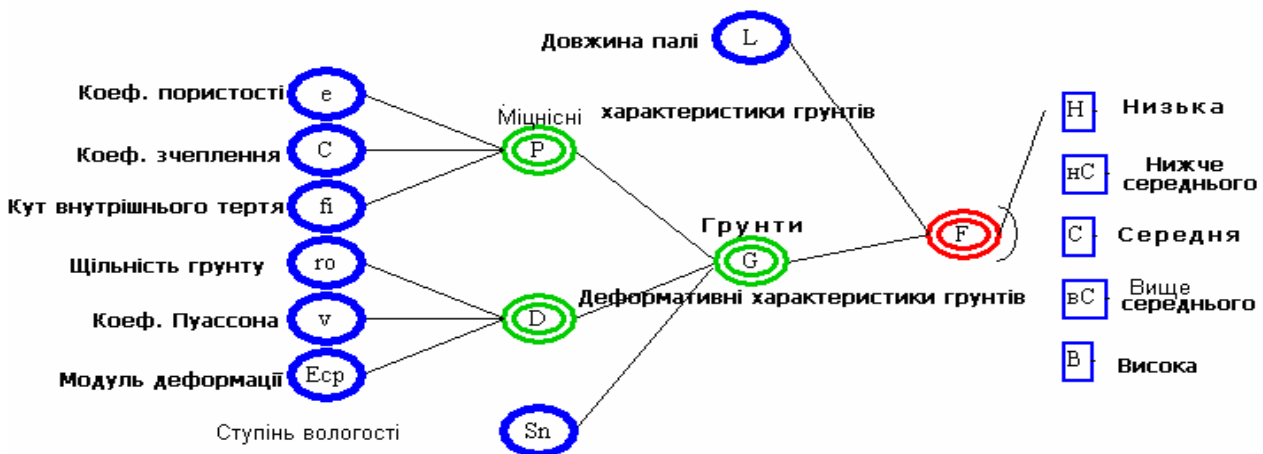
Довжина палі L

Коеф. пористості e

Міцнісні характеристики грунтів

Коеф. зчеплення C

P

Кут внутрішнього тертя fi

Грунти

Щільність грунту ro

G

Коеф. Пуассона v

Деформативні характеристики грунтів

D

Модуль деформації Ecp

Ступінь вологості Sn

F

H Низька

нС Нижче середнього

С Середня

вС Вище середнього

В Висока